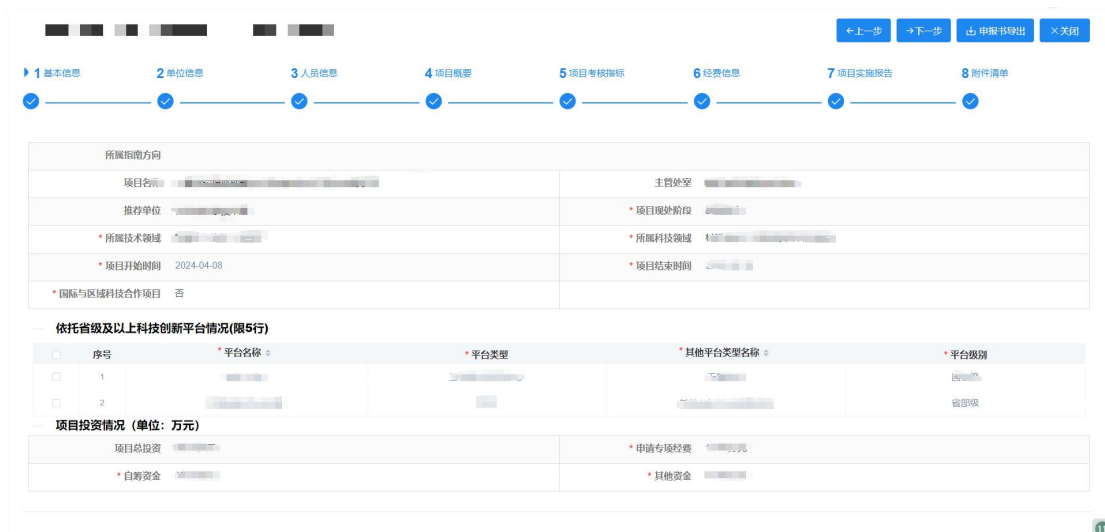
←上一步 →下一步 申报书导出 ×关闭

1 基本信息 2 单位信息 3 人员信息 4 项目概要 5 项目考核指标 6 经费信息 7 项目实施报告 8 附件清单

| 所属指南方向 | | | |
|---|---|---|---|
| 项目名称 | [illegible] | 主管处室 | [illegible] |
| 推荐单位 | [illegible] | * 项目现处阶段 | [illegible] |
| * 所属技术领域 | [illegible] | * 所属科技领域 | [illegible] |
| * 项目开始时间 | 2024-04-08 | * 项目结束时间 | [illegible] |
| * 国际与区域科技合作项目 | 否 | | |

依托省级及以上科技创新平台情况(限5行)

| 序号 | * 平台名称 | * 平台类型 | * 其他平台类型名称 | * 平台级别 |
|---|---|---|---|---|
| 1 | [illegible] | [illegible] | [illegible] | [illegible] |
| 2 | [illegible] | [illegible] | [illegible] | 省部级 |

项目投资情况（单位：万元）

| 项目总投资 | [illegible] | * 申请专项经费 | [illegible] |
|---|---|---|---|
| * 自筹资金 | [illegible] | * 其他资金 | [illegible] |